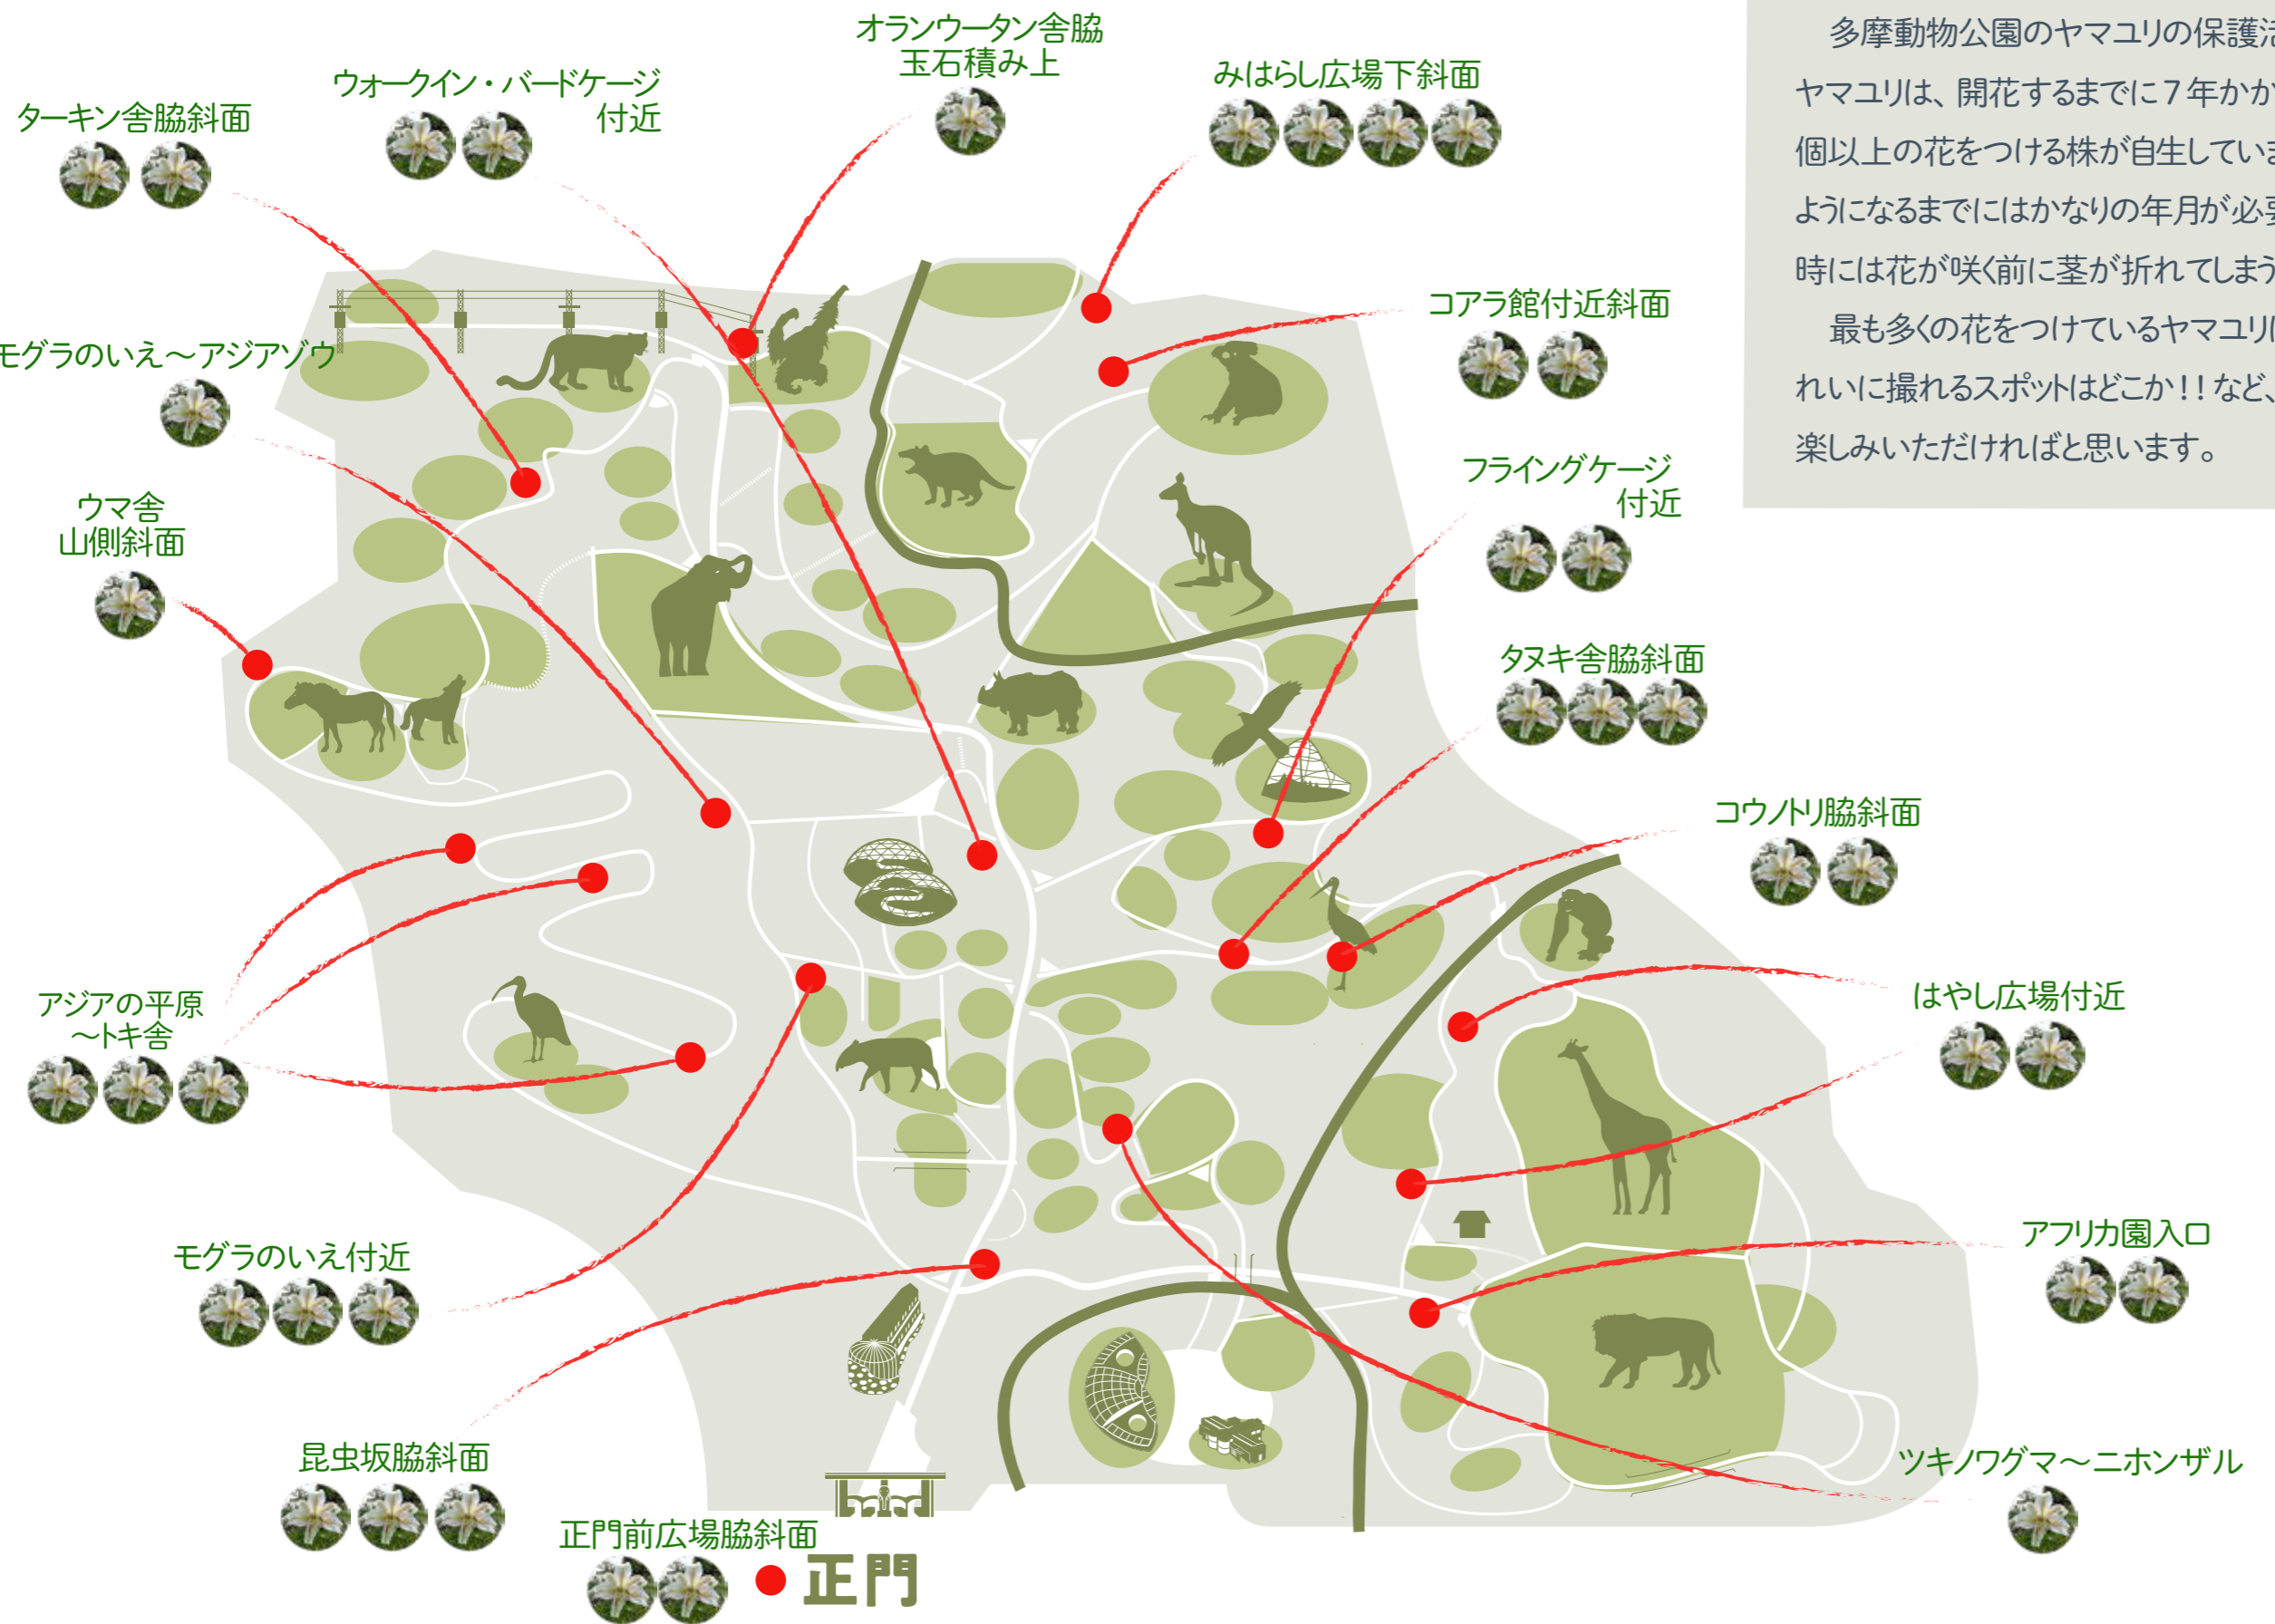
多摩動物公園のヤマユリの保護活

ヤマユリは、開花するまでに７年かか
個以上の花をつける株が自生してい
ようになるまでにはかなりの年月が必
時には花が咲く前に茎が折れてしまう

最も多くの花をつけているヤマユリ
れいに撮れるスポットはどこか！！など、
楽しみいただければと思います。

オランウータン舎脇
玉石積み上

ウォークイン・バードケージ
付近

ターキン舎脇斜面

みはらし広場下斜面

コアラ館付近斜面

モグラのいえ～アジアゾウ

ウマ舎
山側斜面

フライングケージ
付近

タヌキ舎脇斜面

コウノトリ脇斜面

アジアの平原
～トキ舎

はやし広場付近

モグラのいえ付近

アフリカ園入口

昆虫坂脇斜面

ツキノワグマ～ニホンザル

正門前広場脇斜面

正門